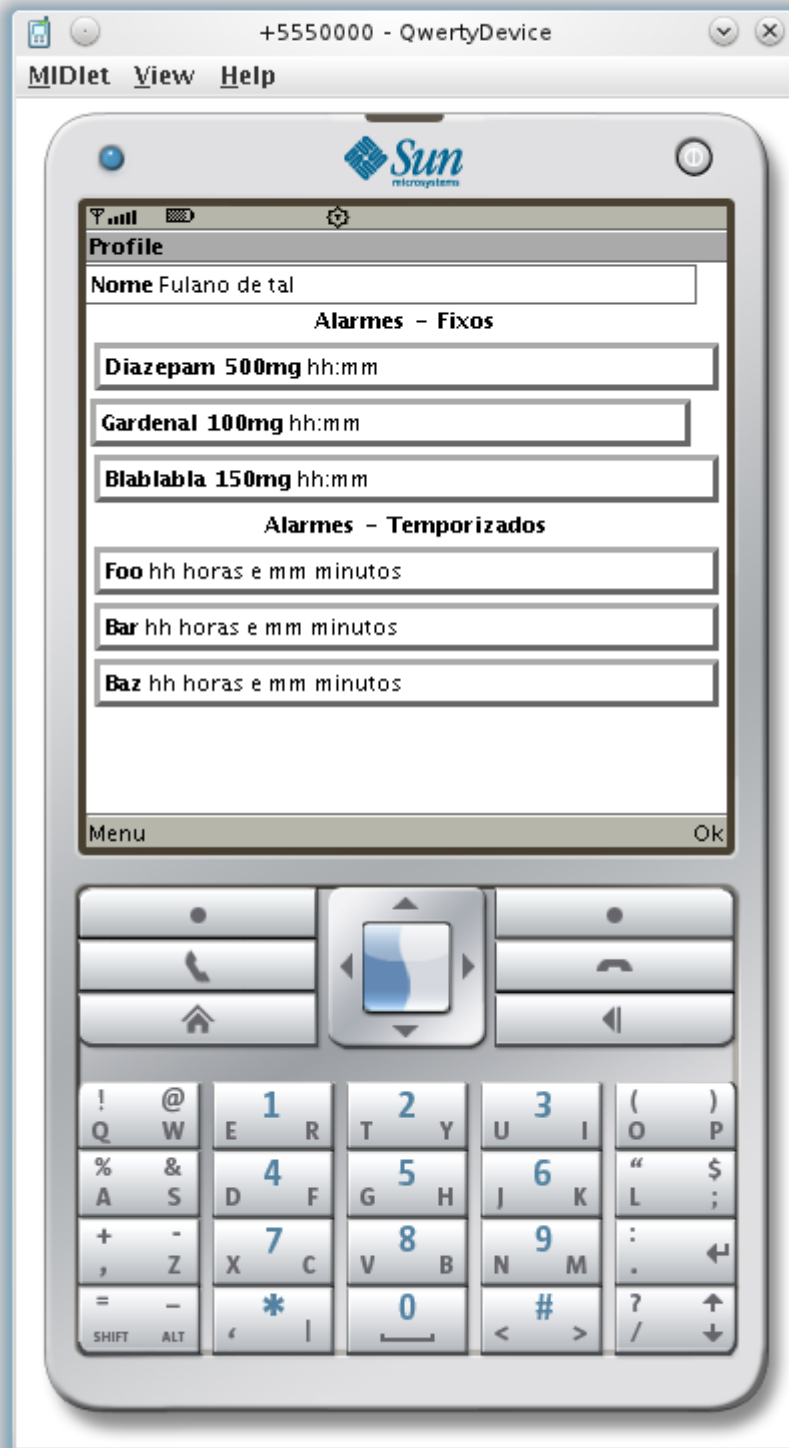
+5550000 - QwertyDevice

MIDlet View Help

Sun
microsystems

Profile

Nome Fulano de tal

Alarmes - Fixos

Diazepam 500mg hh:mm

Gardenal 100mg hh:mm

Blablabla 150mg hh:mm

Alarmes - Temporizados

Foo hh horas e mm minutos

Bar hh horas e mm minutos

Baz hh horas e mm minutos

Menu Ok

! @ Q W
1 E R
2 T Y
3 U I
( ) O P
% & A S
4 D F
5 G H
6 J K
" $ L ;
+ - , Z
7 X C
8 V B
9 N M
: .
= _ SHIFT ALT
* ' |
0
# < >
? /